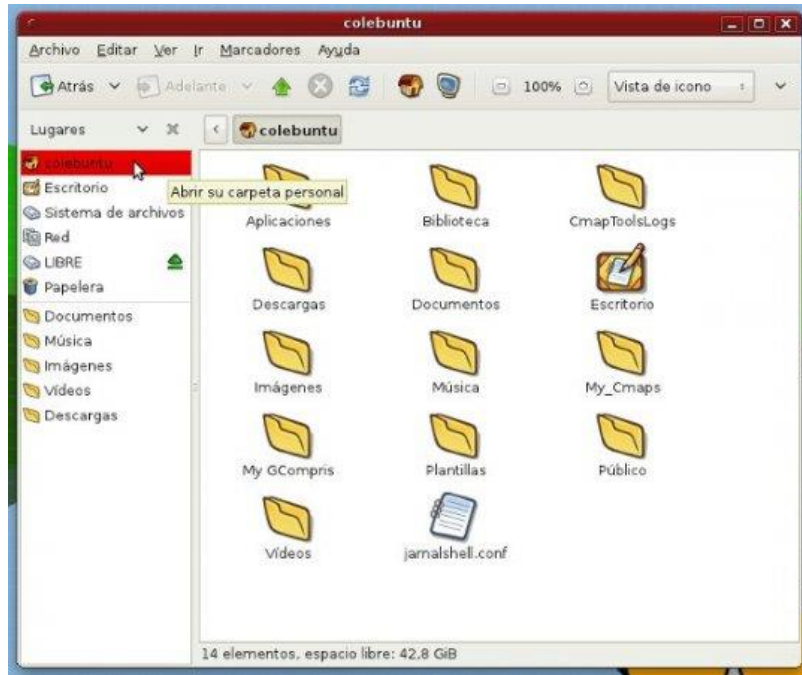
colebuntu

Archivo Editar Ver Ir Marcadores Ayuda

Atrás Adelante 100% Vista de icono

Lugares

colebuntu

colebuntu
Escritorio
Sistema de archivos
Red
LIBRE
Papelera
Documentos
Música
Imágenes
Vídeos
Descargas

Abrir su carpeta personal

Aplicaciones
Biblioteca
CmapToolsLogs
Descargas
Documentos
Escritorio
Imágenes
Música
My_Cmaps
My GCompris
Plantillas
Público
Vídeos
jarnalshell.conf

14 elementos, espacio libre: 42,8 GiB